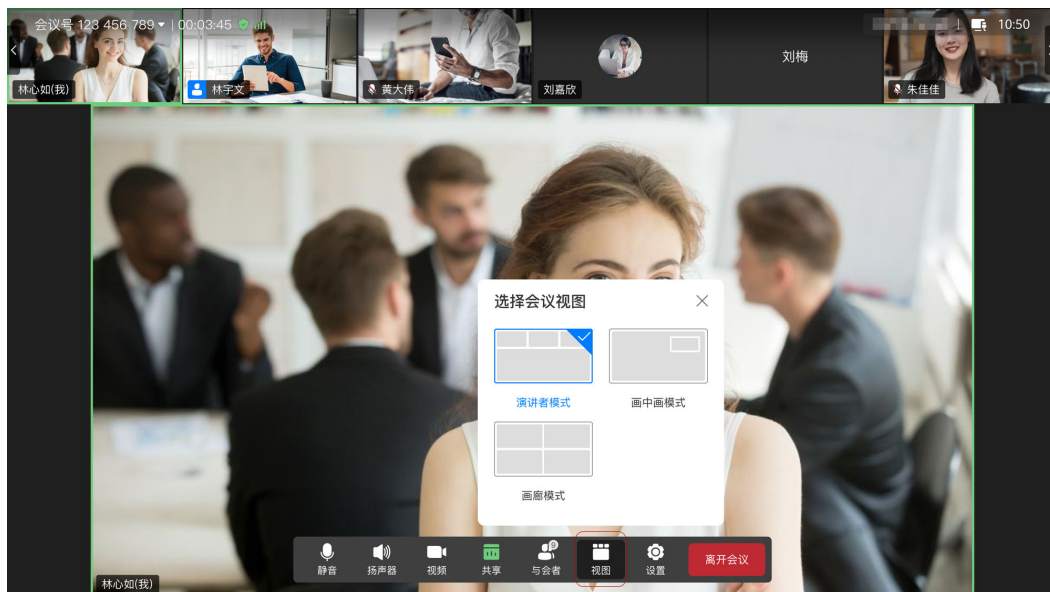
会议号 123 456 789 | 00:03:45

10:50

林心如(我)

林宇文

黄大伟

刘嘉欣

刘梅

朱佳佳

选择会议视图

演讲者模式

画中画模式

画廊模式

静音

扬声器

视频

共享

与会者

视图

设置

离开会议

林心如(我)